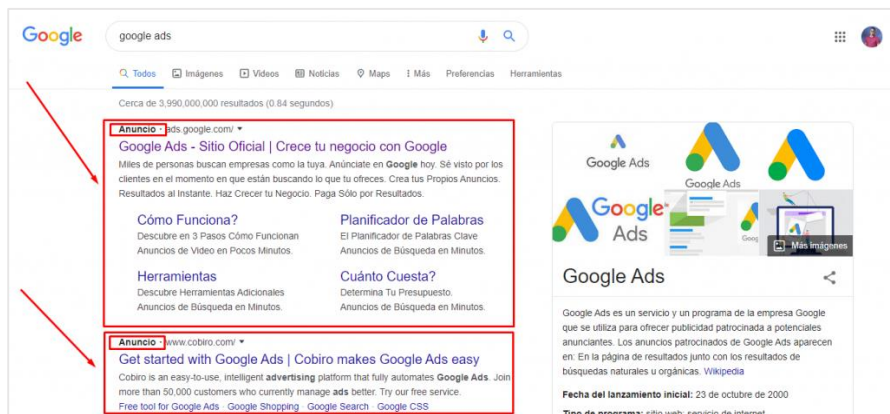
Google

google ads

Todos Imágenes Videos Noticias Maps Más Preferencias Herramientas

Cerca de 3,990,000,000 resultados (0.84 segundos)

Anuncio · ads.google.com/

Google Ads - Sitio Oficial | Crece tu negocio con Google

Miles de personas buscan empresas como la tuya. Anúnciate en Google hoy. Sé visto por los clientes en el momento en que están buscando lo que tú ofreces. Crea tus Propios Anuncios. Resultados al Instante. Haz Crecer tu Negocio. Paga Sólo por Resultados.

Cómo Funciona?
Descubre en 3 Pasos Cómo Funcionan Anuncios de Video en Pocos Minutos.

Planificador de Palabras
El Planificador de Palabras Clave Anuncios de Búsqueda en Minutos.

Herramientas
Descubre Herramientas Adicionales Anuncios de Búsqueda en Minutos.

Cuánto Cuesta?
Determina Tu Presupuesto. Anuncios de Búsqueda en Minutos.

Anuncio · www.cobiro.com/

Get started with Google Ads | Cobiro makes Google Ads easy

Cobiro is an easy-to-use, intelligent advertising platform that fully automates Google Ads. Join more than 50,000 customers who currently manage ads better. Try our free service.

Free tool for Google Ads · Google Shopping · Google Search · Google CSS

Google Ads

Google Ads

Google Ads

Más imágenes

Google Ads

Google Ads es un servicio y un programa de la empresa Google que se utiliza para ofrecer publicidad patrocinada a potenciales anunciantes. Los anuncios patrocinados de Google Ads aparecen en: En la página de resultados junto con los resultados de búsquedas naturales u orgánicas. Wikipedia

Fecha del lanzamiento inicial: 23 de octubre de 2000

Tipo de programa: sitio web; servicio de internet